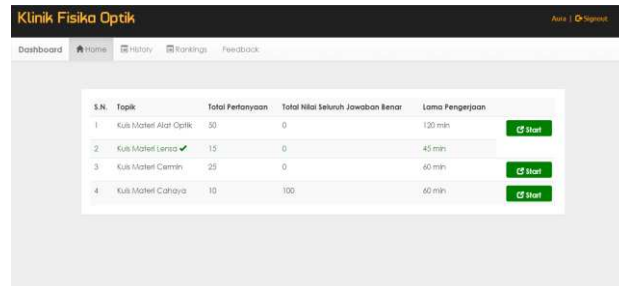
Klinik Fisika Optik

Aura | Signout

Dashboard Home History Rankings Feedback

| S.N. | Topik | Total Pertanyaan | Total Nilai Seluruh Jawaban Benar | Lama Pengerjaan | |
|---|---|---|---|---|---|
| 1 | Kuis Materi Alat Optik | 50 | 0 | 120 min | Start |
| 2 | Kuis Materi Lensa ✔ | 15 | 0 | 45 min | |
| 3 | Kuis Materi Cermin | 25 | 0 | 60 min | Start |
| 4 | Kuis Materi Cahaya | 10 | 100 | 60 min | Start |